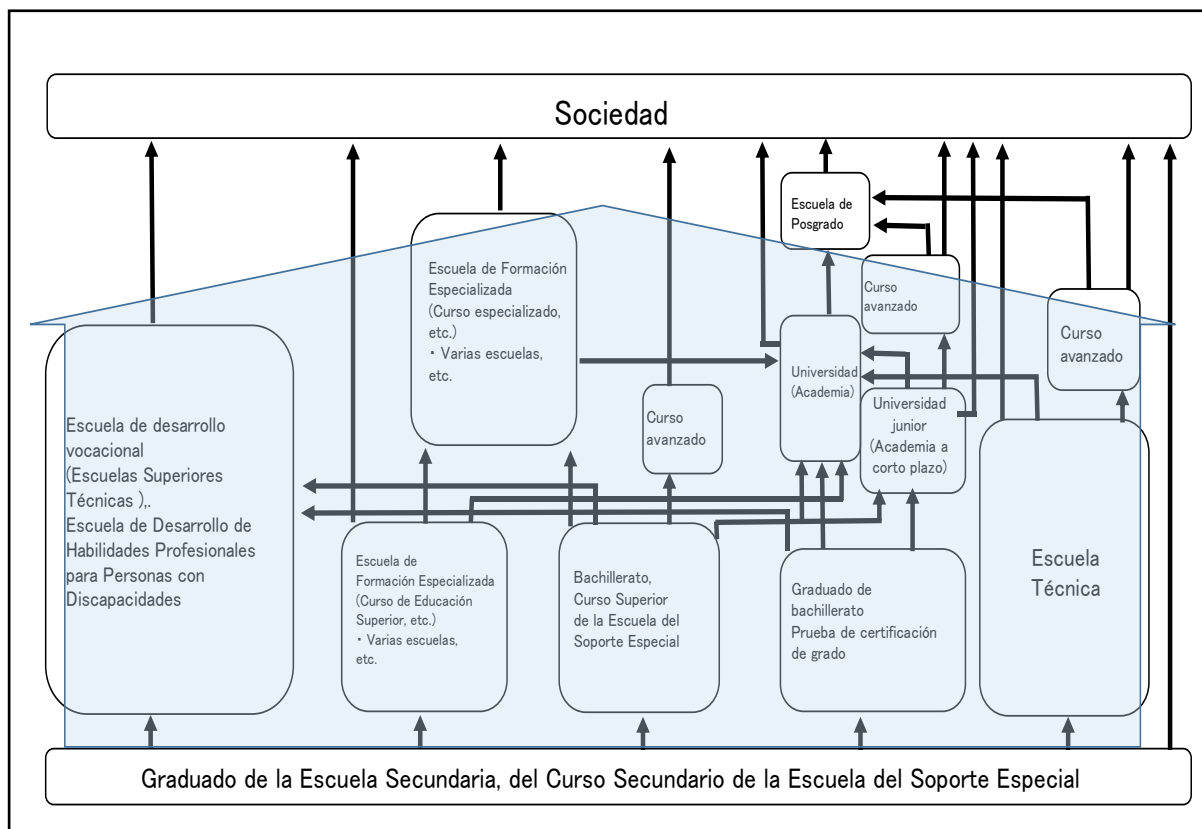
Sociedad

Escuela de Posgrado

Escuela de Formación Especializada (Curso especializado, etc.)
・ Varias escuelas, etc.

Curso avanzado

Curso avanzado

Universidad (Academia)

Universidad junior (Academia a corto plazo)

Curso avanzado

Escuela de desarrollo vocacional (Escuelas Superiores Técnicas ),. Escuela de Desarrollo de Habilidades Profesionales para Personas con Discapacidades

Escuela de Formación Especializada (Curso de Educación Superior, etc.)
・ Varias escuelas, etc.

Bachillerato, Curso Superior de la Escuela del Soporte Especial

Graduado de bachillerato Prueba de certificación de grado

Escuela Técnica

Graduado de la Escuela Secundaria, del Curso Secundario de la Escuela del Soporte Especial